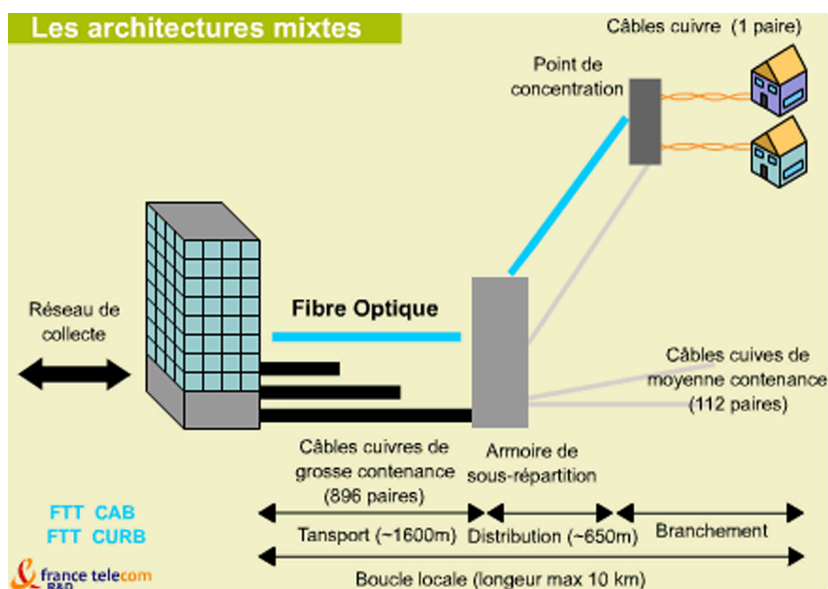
Les architectures mixtes

Câbles cuivre (1 paire)

Point de concentration

Réseau de collecte

Fibre Optique

Câbles cuives de moyenne contenance (112 paires)

Câbles cuivres de grosse contenance (896 paires)

Armoire de sous-répartition

FTT CAB
FTT CURB

Tansport (~1600m)

Distribution (~650m)

Branchement

Boucle locale (longeur max 10 km)

france telecom
R&D